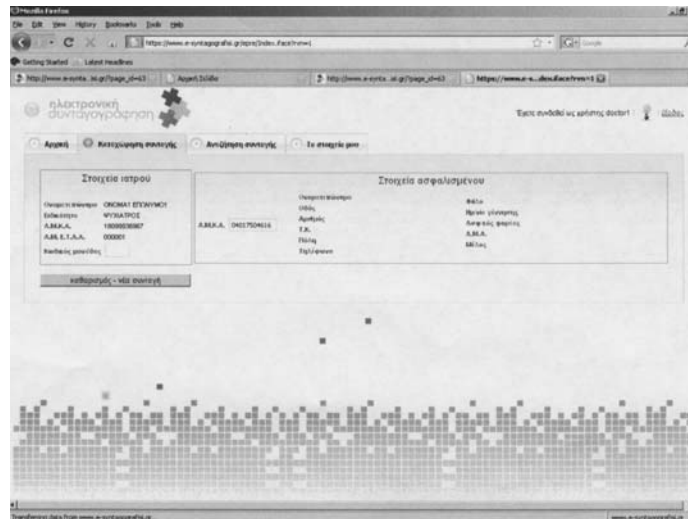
Mozilla Firefox
File Edit View History Bookmarks Tools Help
https://www.e-syntagografisi.gr/epre/index.iface?rvn=1
Getting Started Latest Headlines
http://www.e-synta...si.gr/?page_id=63
Αρχική Σελίδα
http://www.e-synta...si.gr/?page_id=63
https://www.e-s...dex.iface?rvn=1

ηλεκτρονική συνταγογράφηση

Έχετε συνδεθεί ως χρήστης doctor1
Έξοδος

Αρχική
Καταχώρηση συνταγής
Αναζήτηση συνταγής
Τα στοιχεία μου

Στοιχεία ιατρού

Ονοματεπώνυμο ΟΝΟΜΑ1 ΕΠΩΝΥΜΟ1
Ειδικότητα ΨΥΧΙΑΤΡΟΣ
Α.Μ.Κ.Α. 10089936987
Α.Μ. Ε.Τ.Α.Α. 000001
Βαθμίδες μονάδας

Στοιχεία ασφαλισμένου

Α.Μ.Κ.Α. 04017504616
Ονοματεπώνυμο
Οδός
Αριθμός
Τ.Κ.
Πόλη
Τηλέφωνο
Φύλο
Ημ/νία γέννησης
Ασφαλ. φορέας
Α.Μ.Α.
Μέλος

Καθαρισμός - νέα συνταγή

Transferring data from www.e-syntagografisi.gr
www.e-syntagografisi.gr